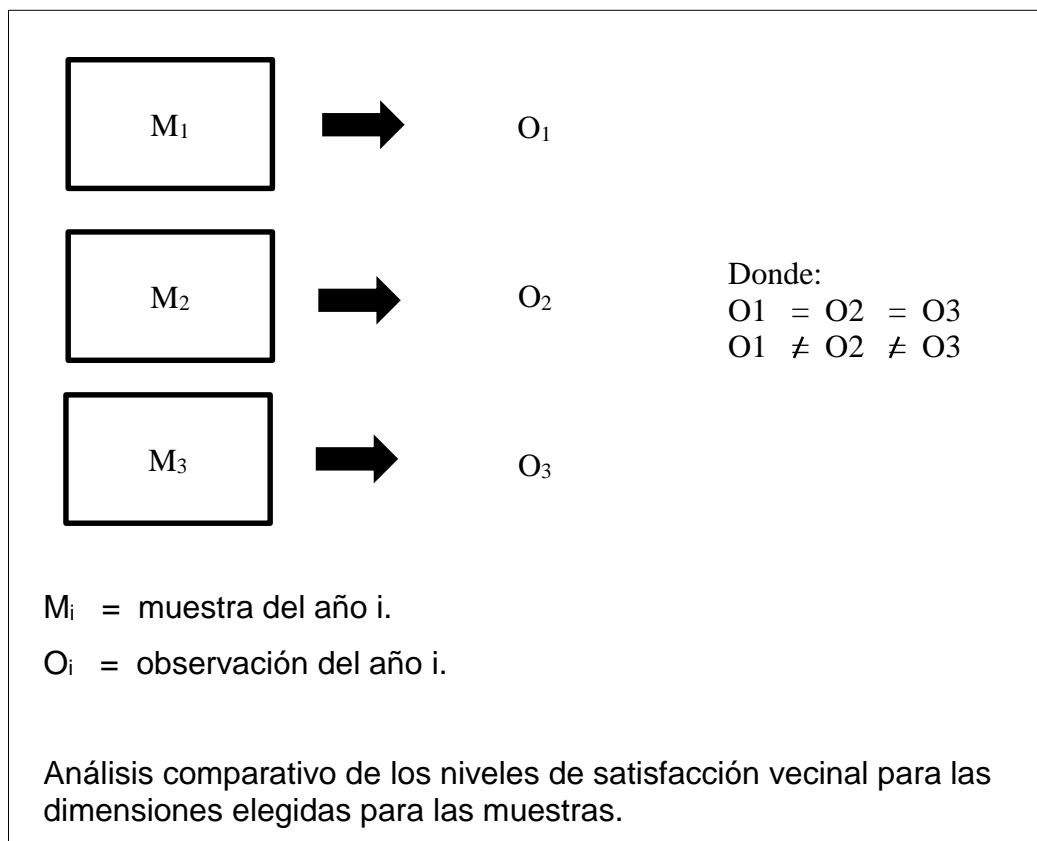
$M_1$

$O_1$

$M_2$

$O_2$

Donde:
$O1 = O2 = O3$
$O1 \neq O2 \neq O3$

$M_3$

$O_3$

$M_i$ = muestra del año i.

$O_i$ = observación del año i.

Análisis comparativo de los niveles de satisfacción vecinal para las dimensiones elegidas para las muestras.